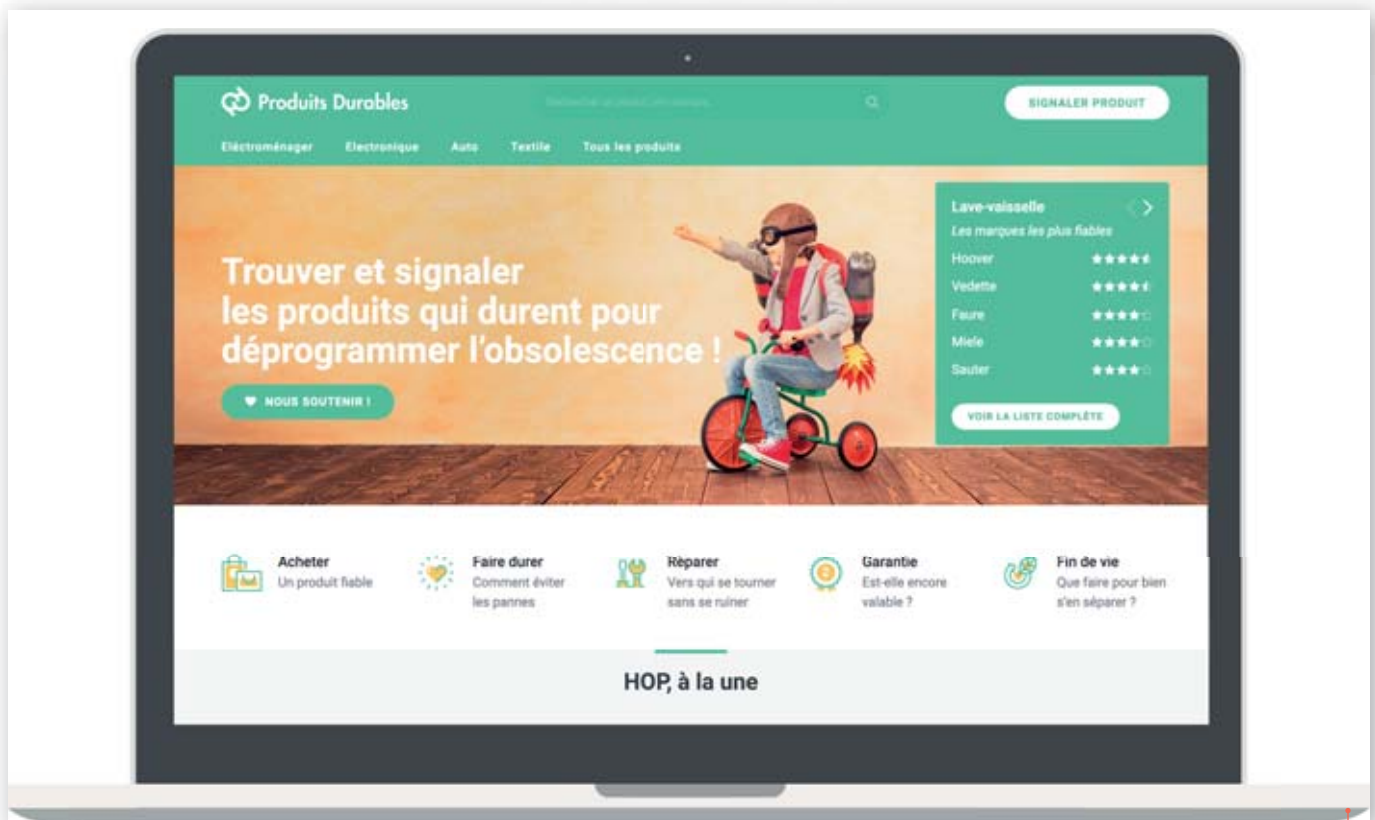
Produits Durables

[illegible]

SIGNALER PRODUIT

Eléctroménager Electronique Auto Textile Tous les produits

Trouver et signaler les produits qui durent pour déprogrammer l'obsolescence !

NOUS SOUTENIR !

Lave-vaisselle
Les marques les plus fiables

Hoover
Vedette
Faure
Miele
Sauter

VOIR LA LISTE COMPLÈTE

Acheter
Un produit fiable

Faire durer
Comment éviter les pannes

Réparer
Vers qui se tourner sans se ruiner

Garantie
Est-elle encore valable ?

Fin de vie
Que faire pour bien s'en séparer ?

HOP, à la une